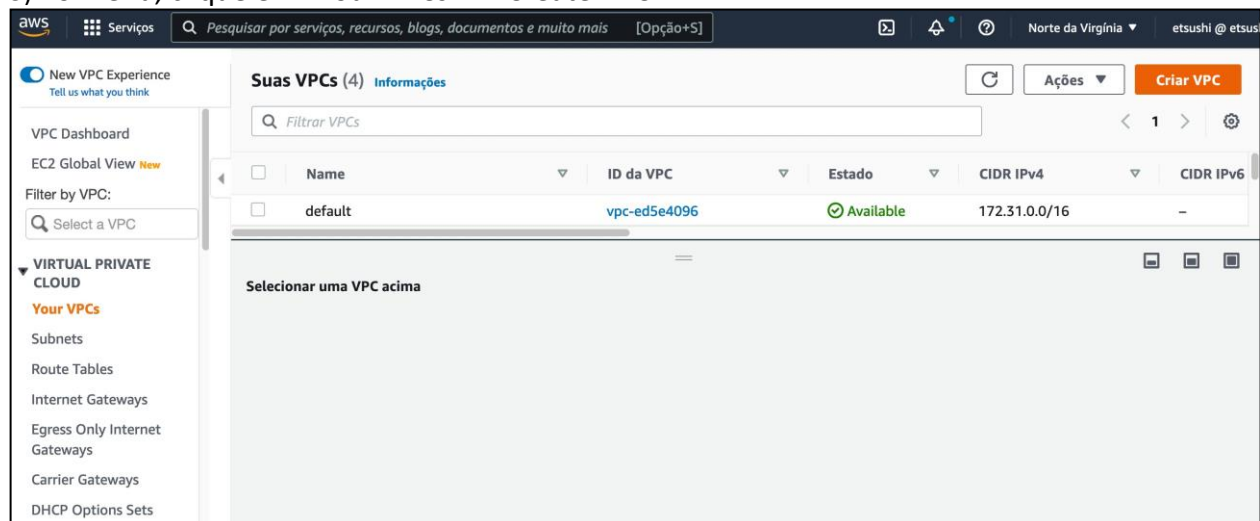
aws Serviços Pesquisar por serviços, recursos, blogs, documentos e muito mais [Opção+S] Norte da Virgínia ▼ etsushi @ etsus

New VPC Experience
Tell us what you think

VPC Dashboard
EC2 Global View New
Filter by VPC:
Select a VPC

VIRTUAL PRIVATE CLOUD
Your VPCs
Subnets
Route Tables
Internet Gateways
Egress Only Internet Gateways
Carrier Gateways
DHCP Options Sets

Suas VPCs (4) Informações

Ações ▼ Criar VPC

Filtrar VPCs

1

| | Name | ID da VPC | Estado | CIDR IPv4 | CIDR IPv6 |
|---|---|---|---|---|---|
| | default | vpc-ed5e4096 | Available | 172.31.0.0/16 | – |

Selecionar uma VPC acima